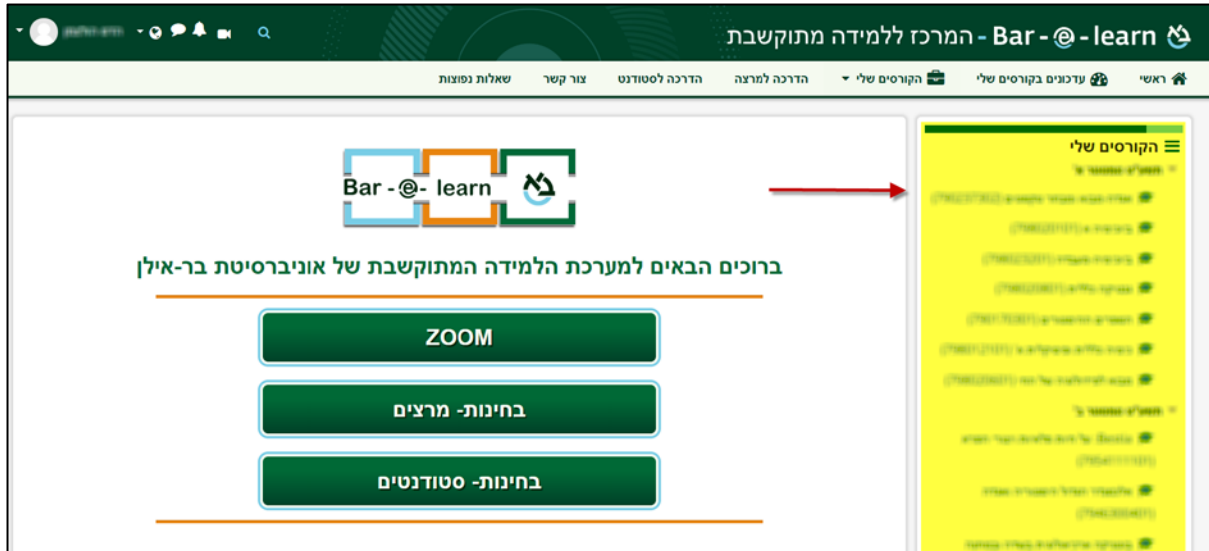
Bar - @ - learn - המרכז ללמידה מתוקשבת

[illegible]

ראשי
עדכונים בקורסים שלי
הקורסים שלי
הדרכה למרצה
הדרכה לסטודנט
צור קשר
שאלות נפוצות

הקורסים שלי
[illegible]
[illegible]
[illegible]
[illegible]
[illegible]
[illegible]
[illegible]
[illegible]
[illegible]
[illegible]
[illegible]
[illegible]

Bar - @ - learn

ברוכים הבאים למערכת הלמידה המתוקשבת של אוניברסיטת בר-אילן

ZOOM

בחינות- מרצים

בחינות- סטודנטים